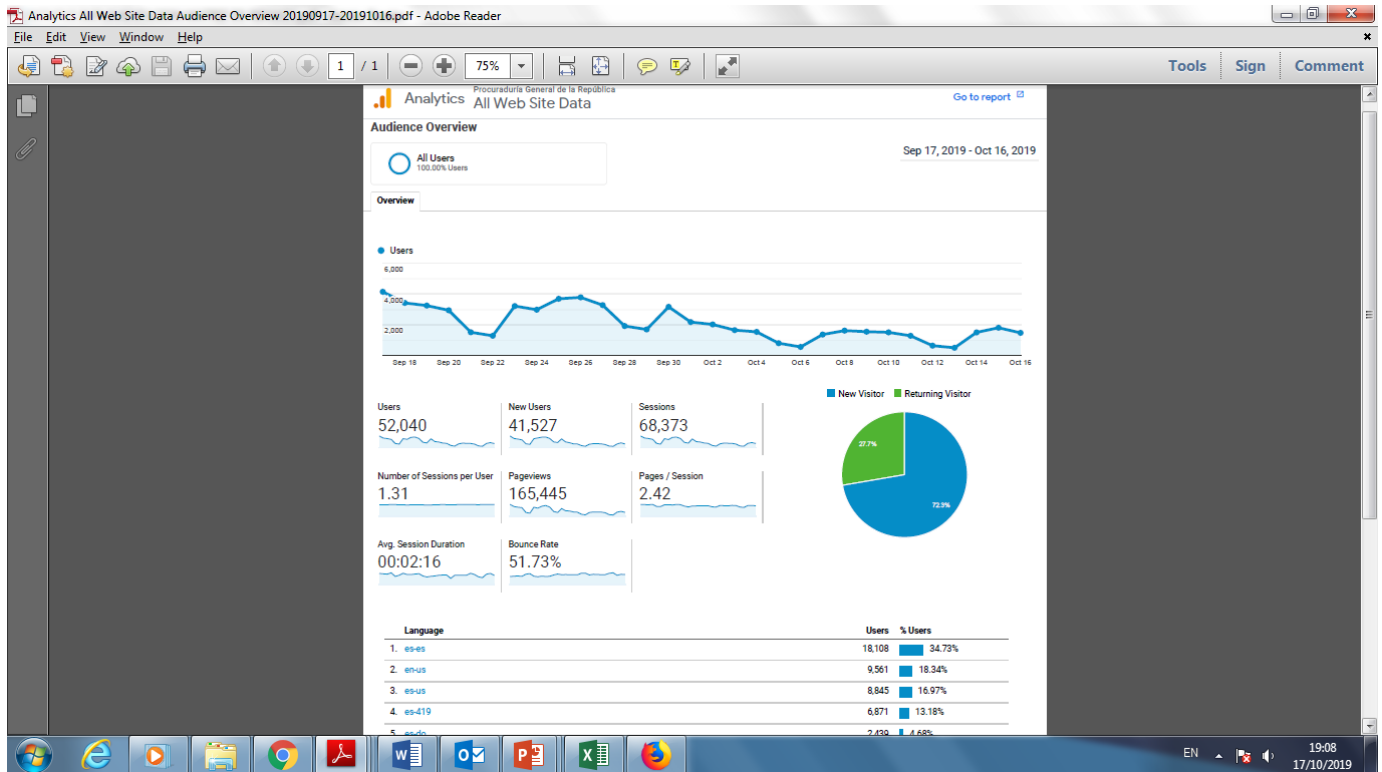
Analytics All Web Site Data Audience Overview 20190917-20191016.pdf - Adobe Reader

File Edit View Window Help

1 / 1 75%

Tools Sign Comment

Analytics Procuraduría General de la República All Web Site Data

Go to report

Audience Overview

All Users
100.00% Users

Sep 17, 2019 - Oct 16, 2019

Overview

Users

6,000
4,000
2,000

Sep 18 Sep 20 Sep 22 Sep 24 Sep 26 Sep 28 Sep 30 Oct 2 Oct 4 Oct 6 Oct 8 Oct 10 Oct 12 Oct 14 Oct 16

Users
52,040

New Users
41,527

Sessions
68,373

Number of Sessions per User
1.31

Pageviews
165,445

Pages / Session
2.42

Avg. Session Duration
00:02:16

Bounce Rate
51.73%

New Visitor Returning Visitor

27.7%

72.3%

| | Language | Users | % Users |
|---|---|---|---|
| 1. | es-es | 18,108 | 34.73% |
| 2. | en-us | 9,561 | 18.34% |
| 3. | es-us | 8,845 | 16.97% |
| 4. | es-419 | 6,871 | 13.18% |
| 5. | es-do | 2,439 | 4.68% |

EN 19:08 17/10/2019